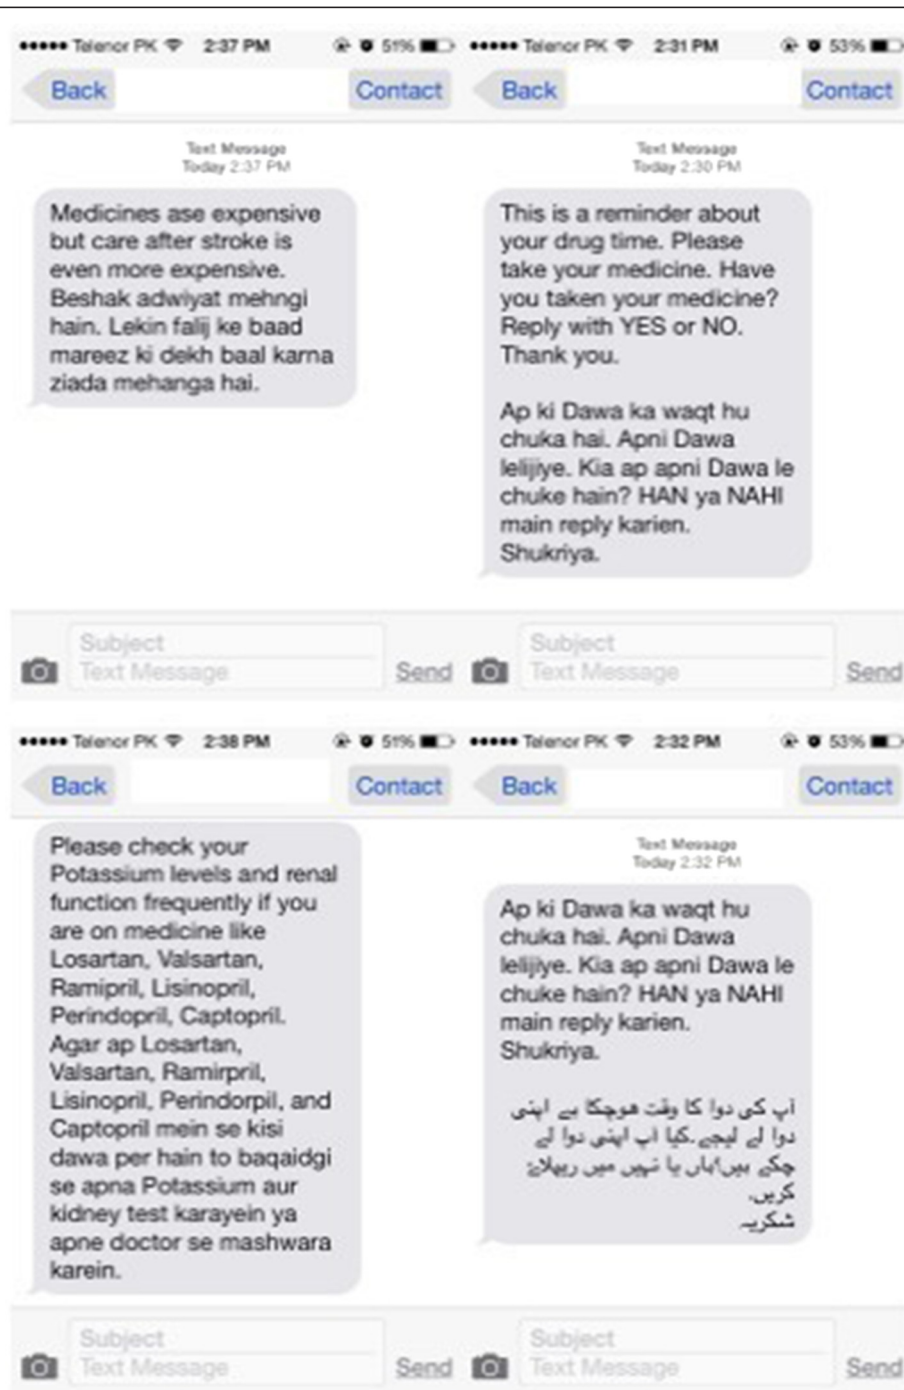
••••• Telenor PK 2:37 PM 51%

Back Contact

Text Message
Today 2:37 PM

Medicines ase expensive but care after stroke is even more expensive. Beshak adwiyat mehngi hain. Lekin falij ke baad mareez ki dekh baal karna ziada mehanga hai.

Subject
Text Message
Send

••••• Telenor PK 2:31 PM 53%

Back Contact

Text Message
Today 2:30 PM

This is a reminder about your drug time. Please take your medicine. Have you taken your medicine? Reply with YES or NO. Thank you.

Ap ki Dawa ka waqt hu chuka hai. Apni Dawa lelijiye. Kia ap apni Dawa le chuke hain? HAN ya NAHI main reply karien. Shukriya.

Subject
Text Message
Send

••••• Telenor PK 2:38 PM 51%

Back Contact

Please check your Potassium levels and renal function frequently if you are on medicine like Losartan, Valsartan, Ramipril, Lisinopril, Perindopril, Captopril. Agar ap Losartan, Valsartan, Ramirpril, Lisinopril, Perindorpil, and Captopril mein se kisi dawa per hain to baqaidgi se apna Potassium aur kidney test karayein ya apne doctor se mashwara karein.

Subject
Text Message
Send

••••• Telenor PK 2:32 PM 53%

Back Contact

Text Message
Today 2:32 PM

Ap ki Dawa ka waqt hu chuka hai. Apni Dawa lelijiye. Kia ap apni Dawa le chuke hain? HAN ya NAHI main reply karien. Shukriya.

آپ کی دوا کا وقت ہوچکا ہے اپنی دوا لے لیجیے.کیا آپ اپنی دوا لے چکے ہیں؟ہاں یا نہیں میں ریپلائی کریں.
شکریہ

Subject
Text Message
Send